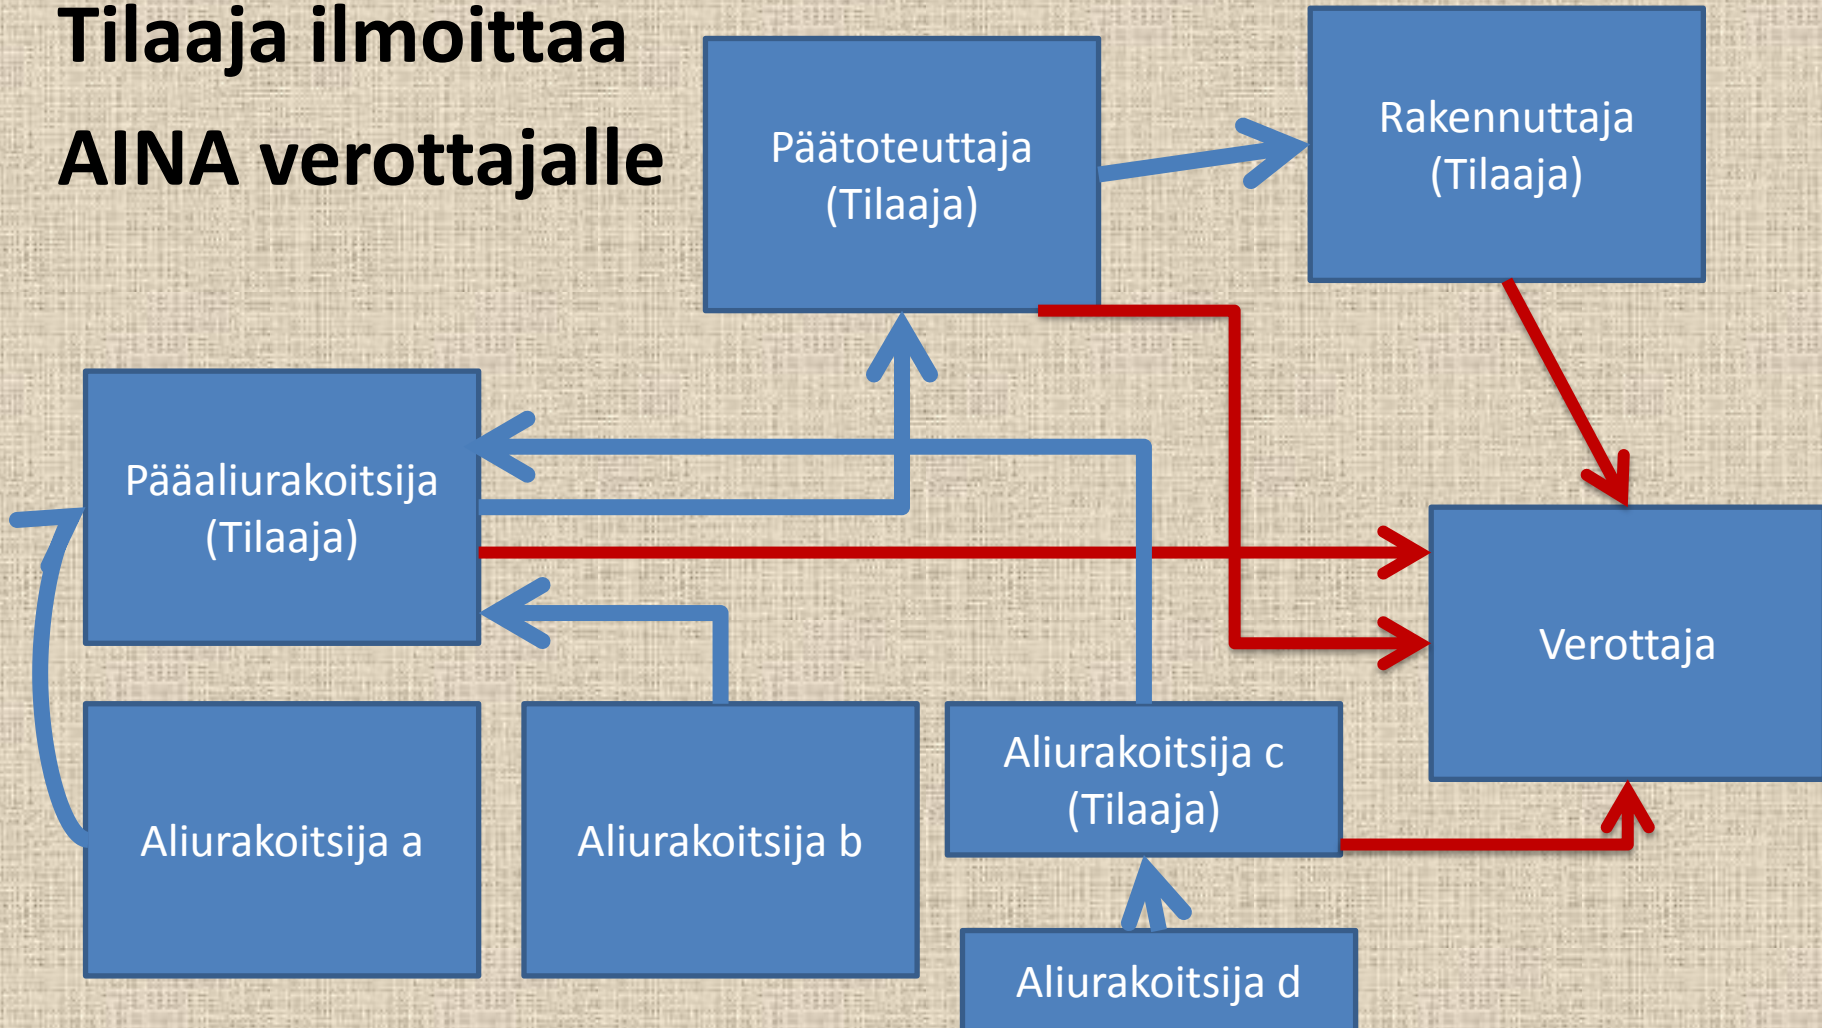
Tilaaja ilmoittaa AINA verottajalle

Päätoteuttaja (Tilaaja)

Rakennuttaja (Tilaaja)

Pääaliurakoitsija (Tilaaja)

Verottaja

Aliurakoitsija a

Aliurakoitsija b

Aliurakoitsija c (Tilaaja)

Aliurakoitsija d